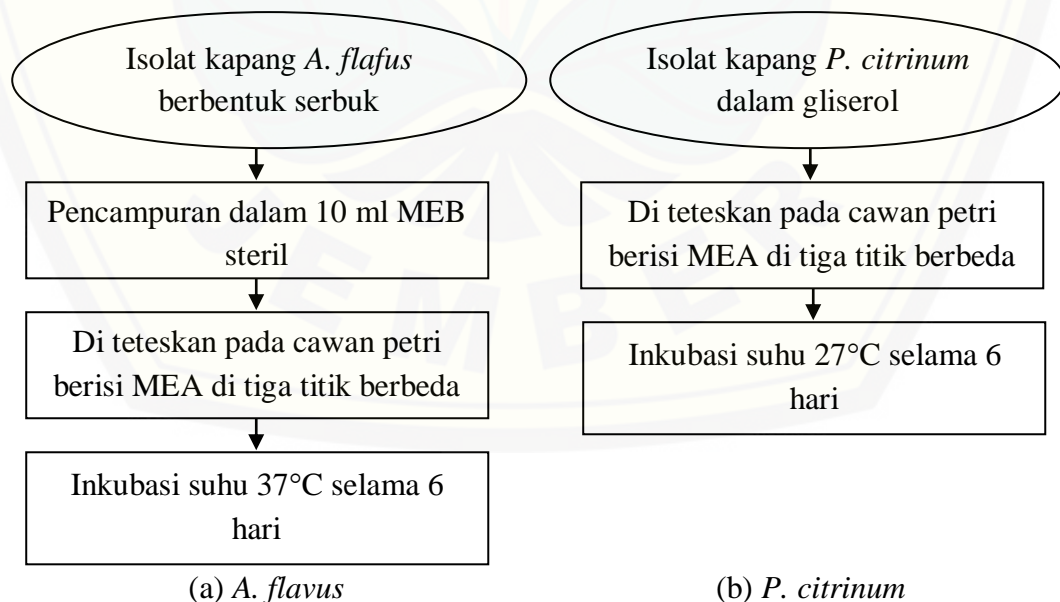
Isolat kapang *A. flafus* berbentuk serbuk

Pencampuran dalam 10 ml MEB steril

Di teteskan pada cawan petri berisi MEA di tiga titik berbeda

Inkubasi suhu 37°C selama 6 hari

(a) *A. flavus*

Isolat kapang *P. citrinum* dalam gliserol

Di teteskan pada cawan petri berisi MEA di tiga titik berbeda

Inkubasi suhu 27°C selama 6 hari

(b) *P. citrinum*